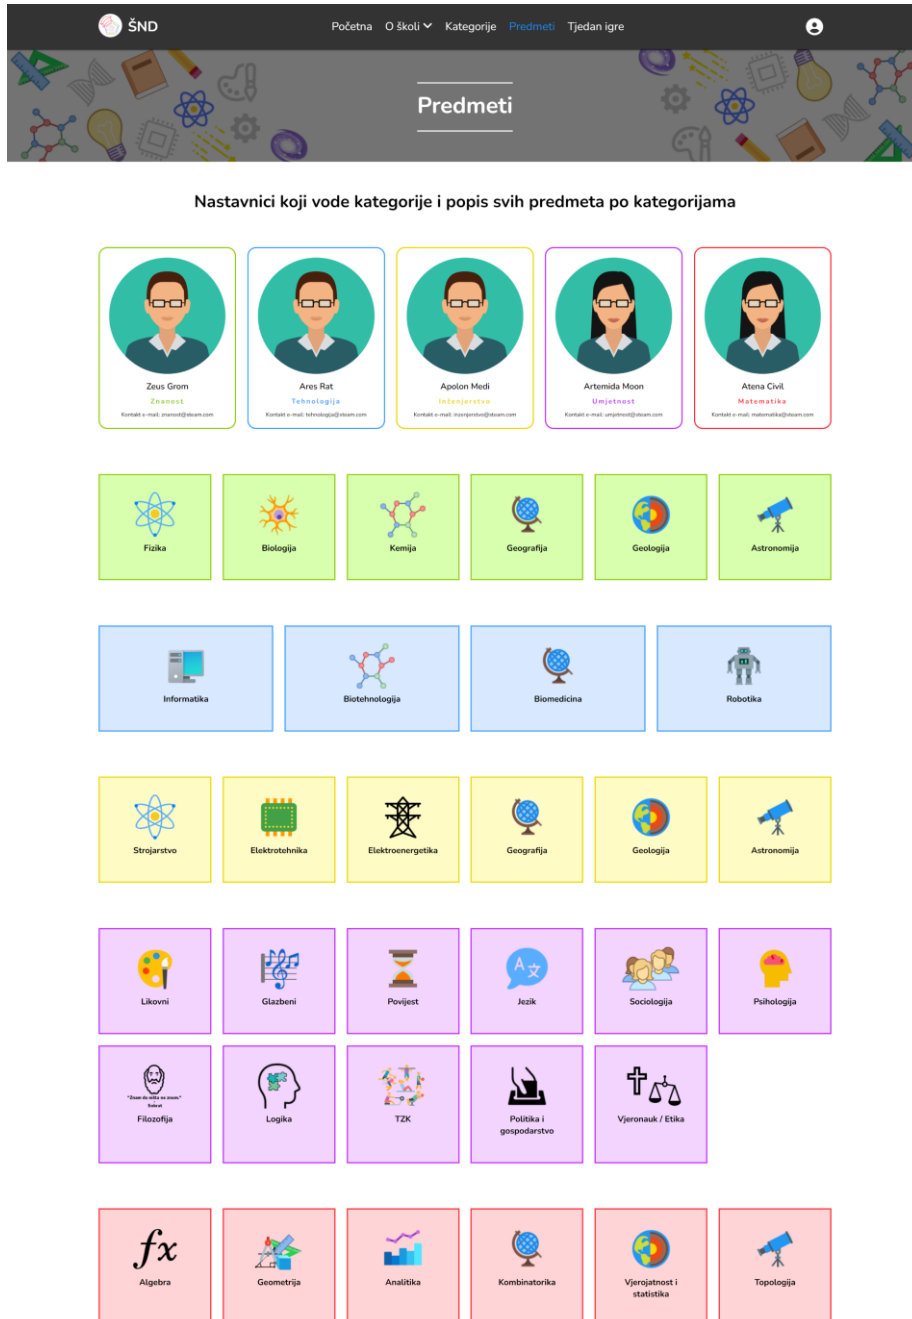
ŠND

Početna O školi Kategorije Predmeti Tjedan igre

Predmeti

Nastavnici koji vode kategorije i popis svih predmeta po kategorijama

Zeus Grom
Znanost
Kontakt e-mail: znanost@steam.com

Ares Rat
Tehnologija
Kontakt e-mail: tehnologija@steam.com

Apolon Medi
Inženjerstvo
Kontakt e-mail: inzenjerstvo@steam.com

Artemida Moon
Umjetnost
Kontakt e-mail: umjetnost@steam.com

Atena Civil
Matematika
Kontakt e-mail: matematika@steam.com

Fizika

Biologija

Kemija

Geografija

Geologija

Astronomija

Informatika

Biotehnologija

Biomedicina

Robotika

Strojarstvo

Elektrotehnika

Elektroenergetika

Geografija

Geologija

Astronomija

Likovni

Glazbeni

Povijest

A 文

Jezik

Sociologija

Psihologija

"Znam da ništa ne znam."
Sokrat

Filozofija

Logika

TZK

Politika i gospodarstvo

Vjeronauk / Etika

$fx$

Algebra

Geometrija

Analitika

Kombinatorika

Vjerojatnost i statistika

Topologija